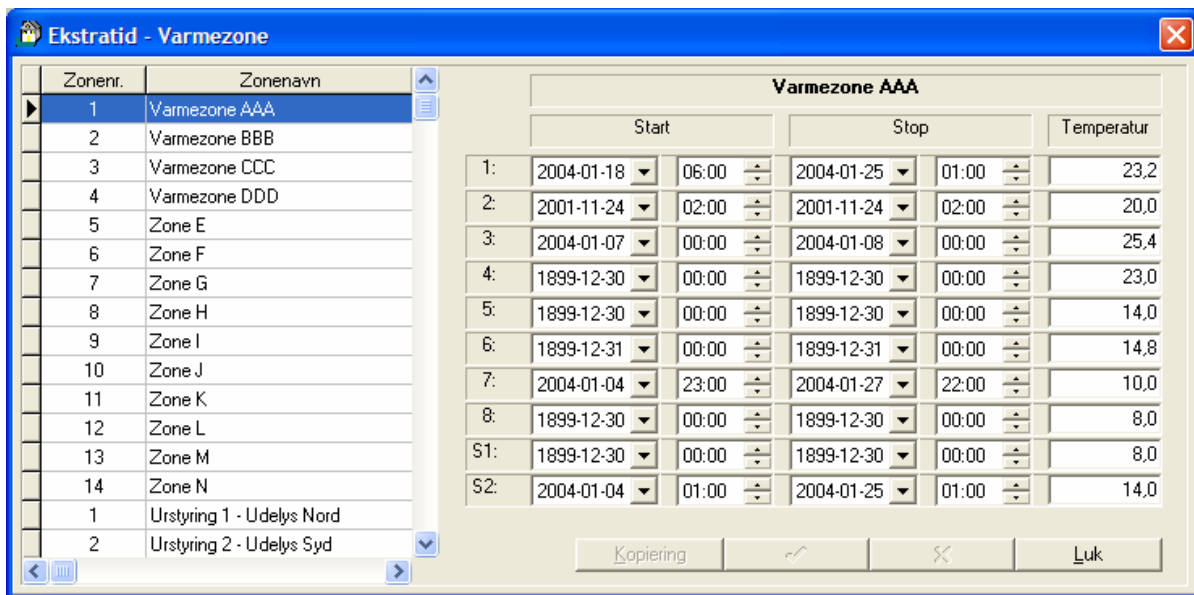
Ekstratid - Varmezone

| Zonenr. | Zonenavn |
|---|---|
| 1 | Varmezone AAA |
| 2 | Varmezone BBB |
| 3 | Varmezone CCC |
| 4 | Varmezone DDD |
| 5 | Zone E |
| 6 | Zone F |
| 7 | Zone G |
| 8 | Zone H |
| 9 | Zone I |
| 10 | Zone J |
| 11 | Zone K |
| 12 | Zone L |
| 13 | Zone M |
| 14 | Zone N |
| 1 | Urstyring 1 - Udelys Nord |
| 2 | Urstyring 2 - Udelys Syd |

Varmezone AAA

| | Start | | Stop | | Temperatur |
|---|---|---|---|---|---|
| 1: | 2004-01-18 | 06:00 | 2004-01-25 | 01:00 | 23,2 |
| 2: | 2001-11-24 | 02:00 | 2001-11-24 | 02:00 | 20,0 |
| 3: | 2004-01-07 | 00:00 | 2004-01-08 | 00:00 | 25,4 |
| 4: | 1899-12-30 | 00:00 | 1899-12-30 | 00:00 | 23,0 |
| 5: | 1899-12-30 | 00:00 | 1899-12-30 | 00:00 | 14,0 |
| 6: | 1899-12-31 | 00:00 | 1899-12-31 | 00:00 | 14,8 |
| 7: | 2004-01-04 | 23:00 | 2004-01-27 | 22:00 | 10,0 |
| 8: | 1899-12-30 | 00:00 | 1899-12-30 | 00:00 | 8,0 |
| S1: | 1899-12-30 | 00:00 | 1899-12-30 | 00:00 | 8,0 |
| S2: | 2004-01-04 | 01:00 | 2004-01-25 | 01:00 | 14,0 |

Kopiering Luk